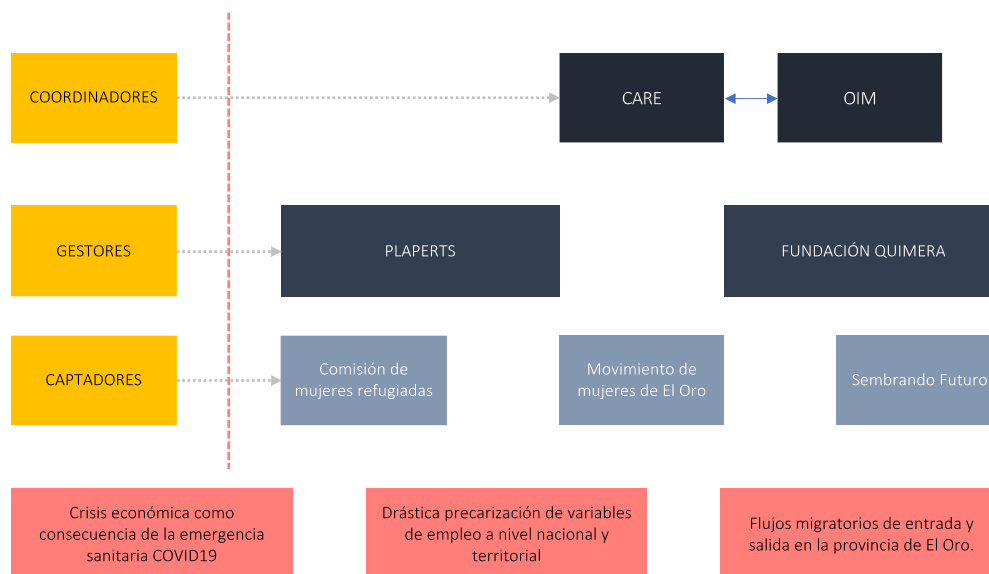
COORDINADORES

CARE

OIM

GESTORES

PLAPERTS

FUNDACIÓN QUIMERA

CAPTADORES

Comisión de mujeres refugiadas

Movimiento de mujeres de El Oro

Sembrando Futuro

Crisis económica como consecuencia de la emergencia sanitaria COVID19

Drástica precarización de variables de empleo a nivel nacional y territorial

Flujos migratorios de entrada y salida en la provincia de El Oro.